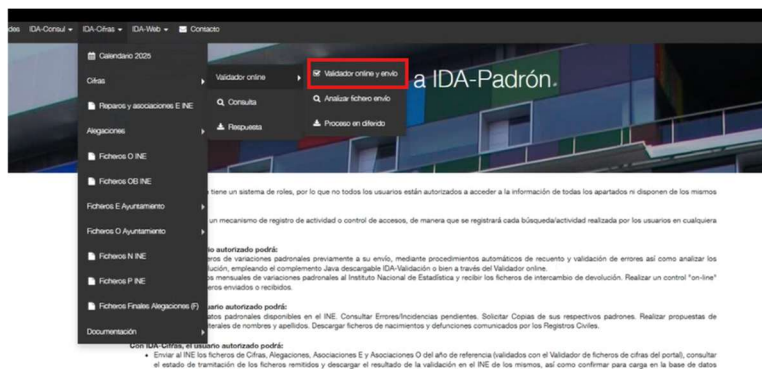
ides IDA-Consul ▾ IDA-Cifras ▾ IDA-Web ▾ Contacto

Calendario 2025
Cifras
Reparos y asociaciones E INE
Alegaciones
Ficheros O INE
Ficheros OB INE
Ficheros E Ayuntamiento
Ficheros O Ayuntamiento
Ficheros N INE
Ficheros P INE
Ficheros Finales Alegaciones (F)
Documentación

Validador online
Consulta
Respuesta

Validador online y envío
Analizar fichero envío
Proceso en diferido

a IDA-Padrón

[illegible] tiene un sistema de roles, por lo que no todos los usuarios están autorizados a acceder a la información de todos los apartados ni disponen de los mismos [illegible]

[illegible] un mecanismo de registro de actividad o control de accesos, de manera que se registrará cada búsqueda/actividad realizada por los usuarios en cualquiera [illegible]

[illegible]uario autorizado podrá:
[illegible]eros de variaciones padronales previamente a su envío, mediante procedimientos automáticos de recuento y validación de errores así como analizar los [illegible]olución, empleando el complemento Java descargable IDA-Validación o bien a través del Validador online.
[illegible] mensuales de variaciones padronales al Instituto Nacional de Estadística y recibir los ficheros de intercambio de devolución. Realizar un control "on-line" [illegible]eros enviados o recibidos.

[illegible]uario autorizado podrá:
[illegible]atos padronales disponibles en el INE. Consultar Errores/Incidencias pendientes. Solicitar Copias de sus respectivos padrones. Realizar propuestas de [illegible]terales de nombres y apellidos. Descargar ficheros de nacimientos y defunciones comunicados por los Registros Civiles.

Con IDA-Cifras, el usuario autorizado podrá:
• Enviar al INE los ficheros de Cifras, Alegaciones, Asociaciones E y Asociaciones O del año de referencia (validados con el Validador de ficheros de cifras del portal), consultar el estado de tramitación de los ficheros remitidos y descargar el resultado de la validación en el INE de los mismos, así como confirmar para carga en la base de datos